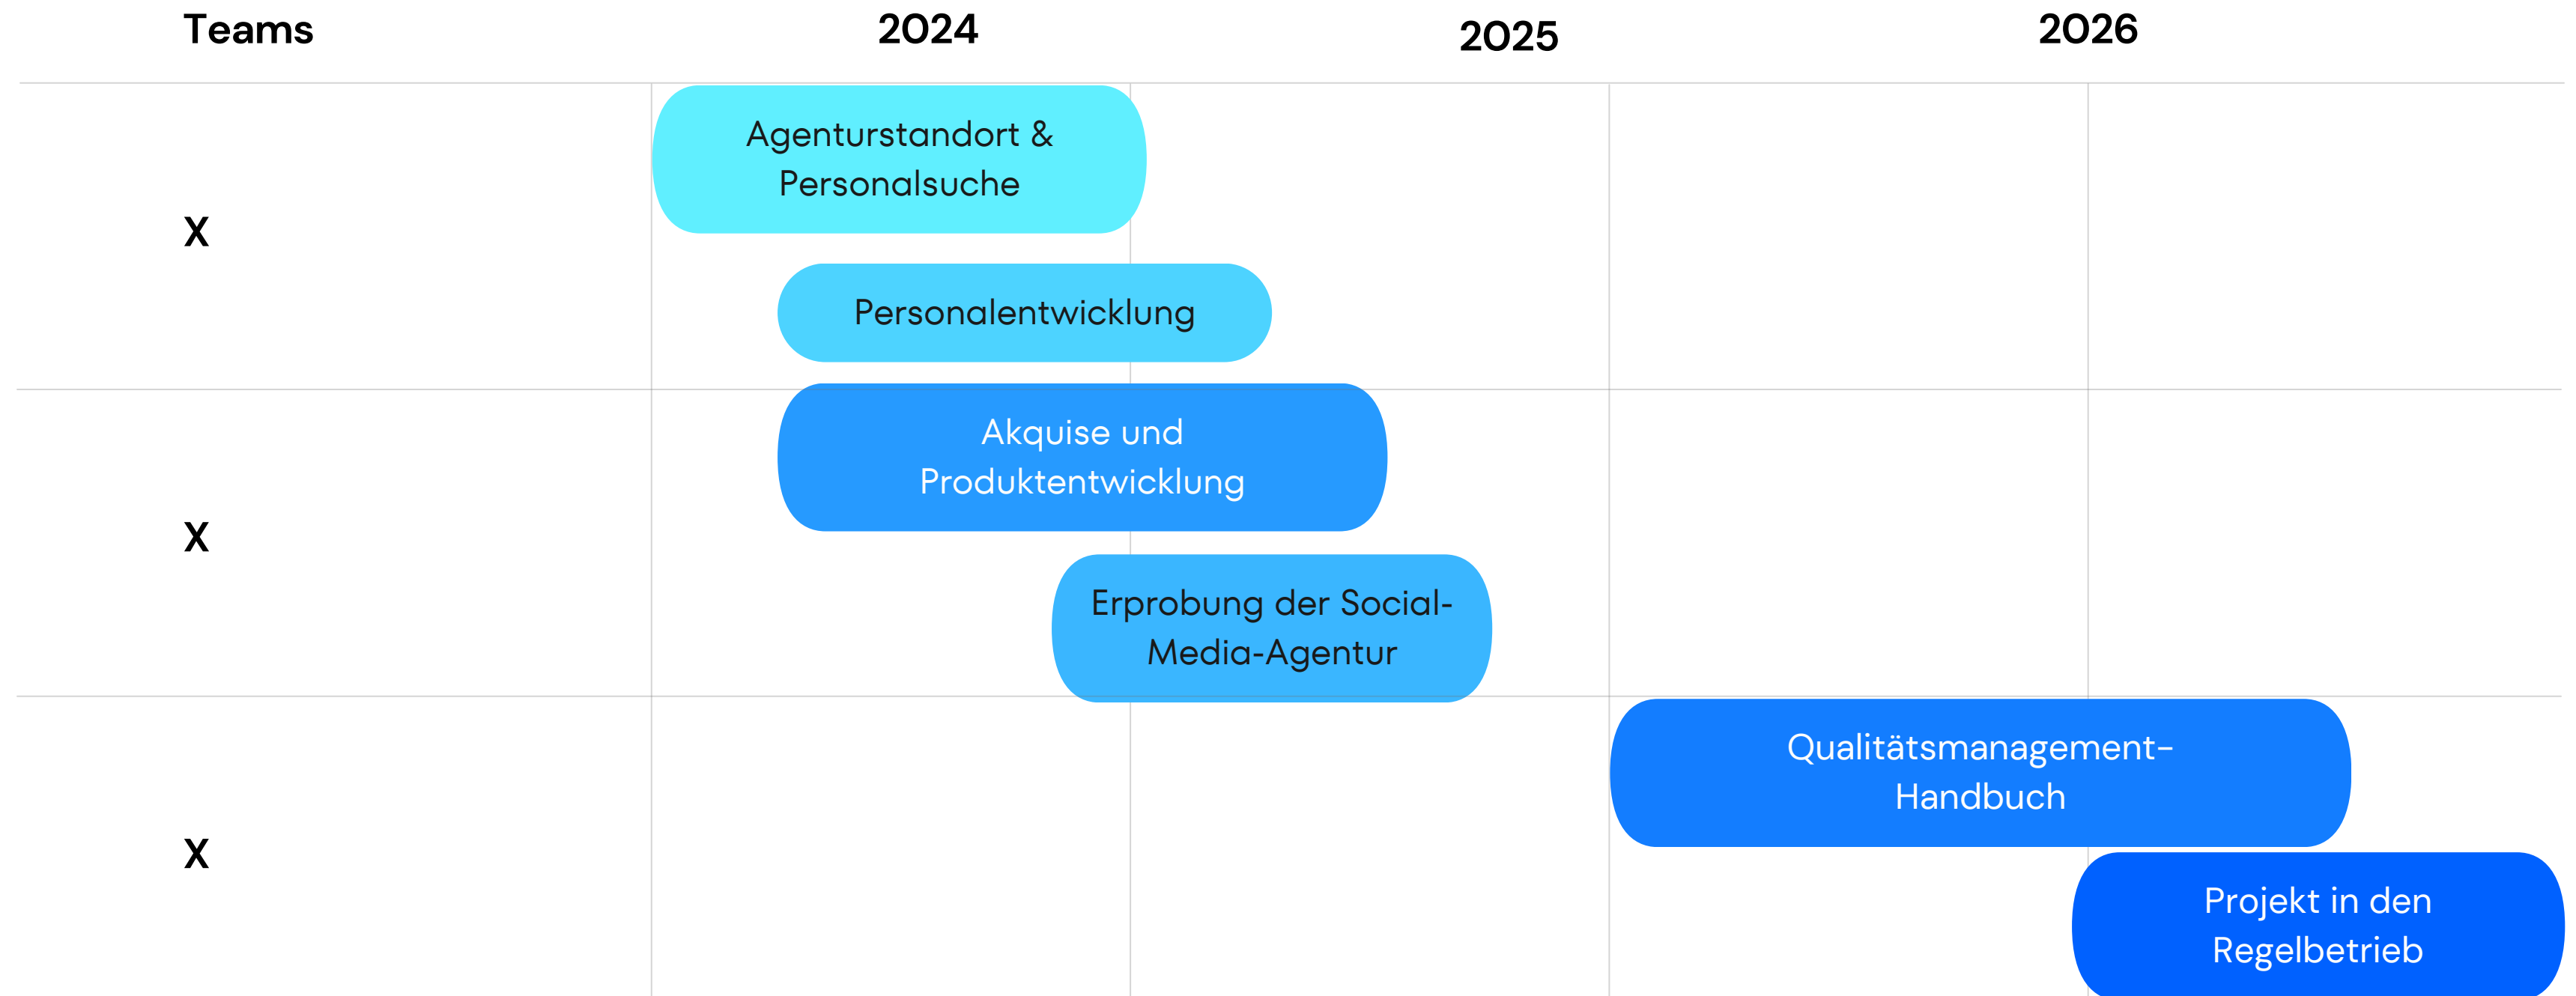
| Teams | 2024 | 2025 | 2026 |
|---|---|---|---|
| X | Agenturstandort & Personalsuche<br>Personalentwicklung | | |
| X | Akquise und Produktentwicklung<br>Erprobung der Social-Media-Agentur | | |
| X | | Qualitätsmanagement-Handbuch | Projekt in den Regelbetrieb |